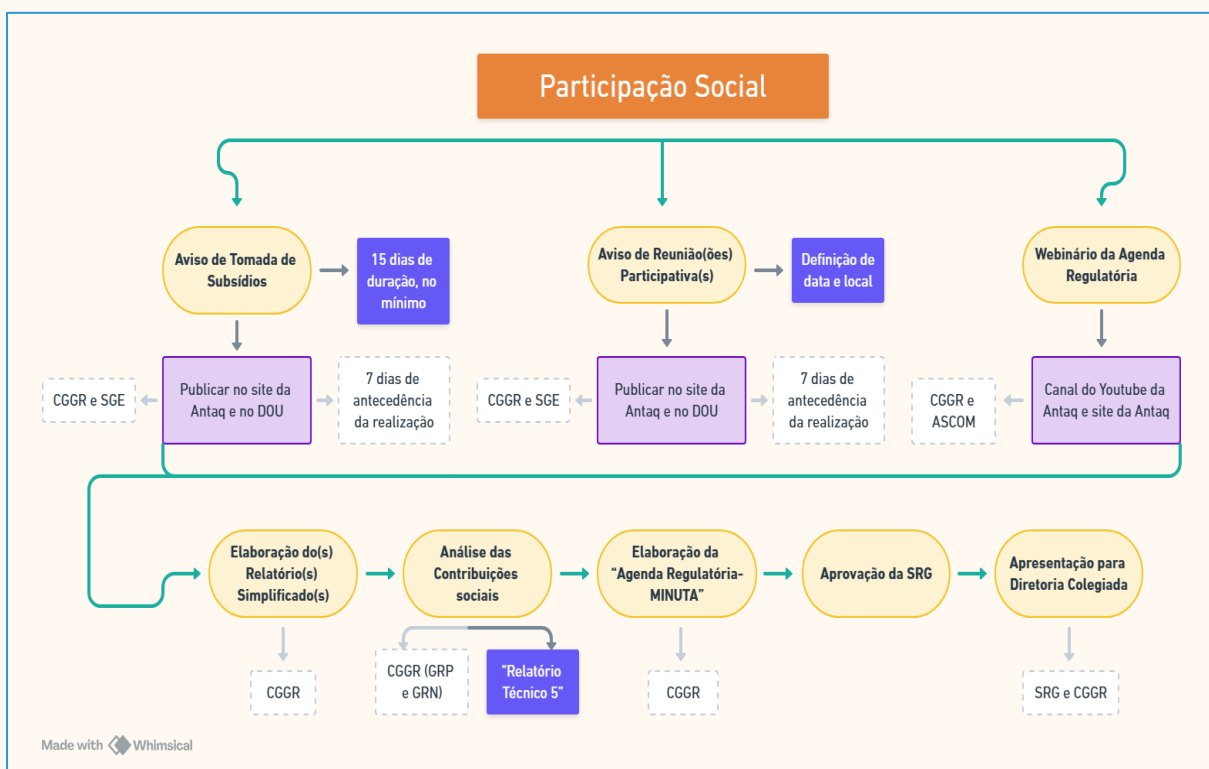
Participação Social

Aviso de Tomada de Subsídios

15 dias de duração, no mínimo

CGGR e SGE

Publicar no site da Antaq e no DOU

7 dias de antecedência da realização

Aviso de Reunião(ões) Participativa(s)

Definição de data e local

CGGR e SGE

Publicar no site da Antaq e no DOU

7 dias de antecedência da realização

Webinário da Agenda Regulatória

CGGR e ASCOM

Canal do Youtube da Antaq e site da Antaq

Elaboração do(s) Relatório(s) Simplificado(s)

CGGR

Análise das Contribuições sociais

CGGR (GRP e GRN)

"Relatório Técnico 5"

Elaboração da "Agenda Regulatória-MINUTA"

CGGR

Aprovação da SRG

Apresentação para Diretoria Colegiada

SRG e CGGR

Made with Whimsical